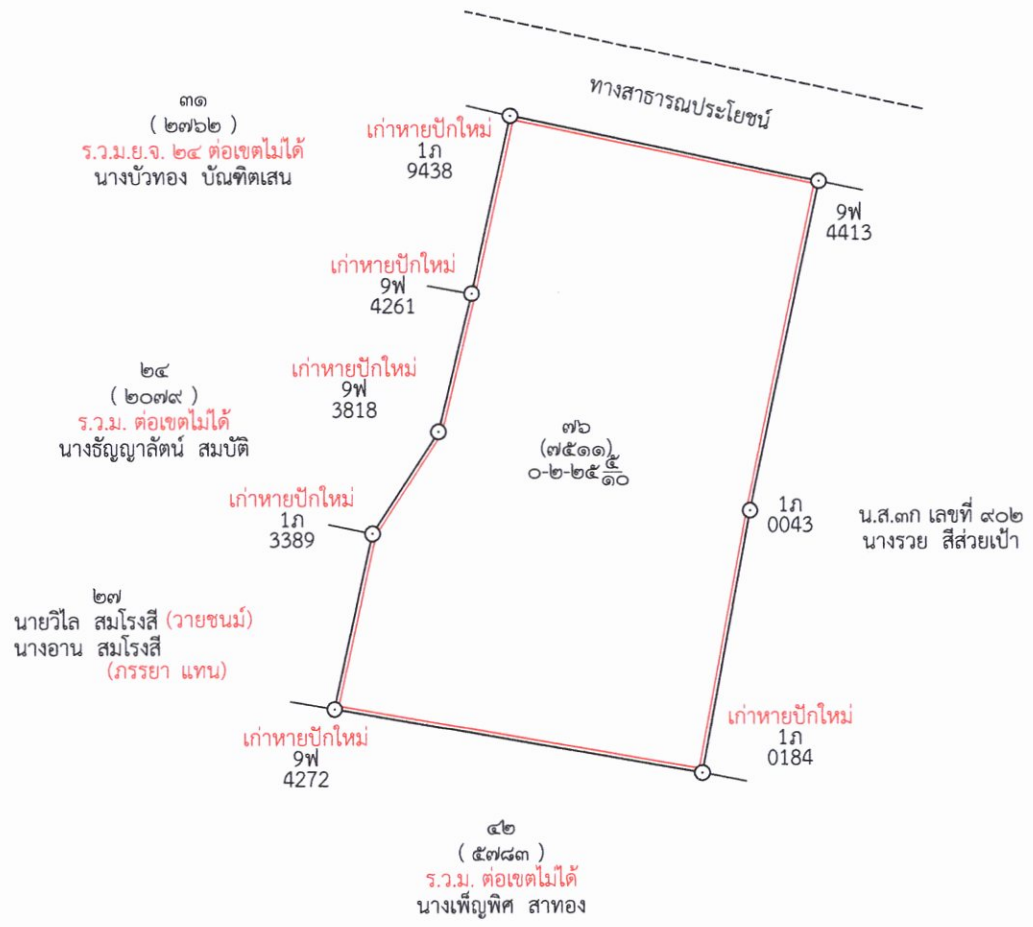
ทางสาธารณประโยชน์

๓๑
( ๒๗๖๒ )
ร.ว.ม.ย.จ. ๒๔ ต่อเขตไม่ได้
นางบัวทอง บัณฑิตเสน

เก่าหายปักใหม่
1ภ
9438

9ฟ
4413

เก่าหายปักใหม่
9ฟ
4261

๒๔
( ๒๐๗๙ )
ร.ว.ม. ต่อเขตไม่ได้
นางธัญญาลัตน์ สมบัติ

เก่าหายปักใหม่
9ฟ
3818

๗๖
(๗๕๑๑)
๐-๒-๒๕$\frac{๕}{๑๐}$

เก่าหายปักใหม่
1ภ
3389

1ภ
0043

น.ส.๓ก เลขที่ ๙๐๒
นางรวย สีส่วยเป้า

๒๗
นายวิไล สมโรงสี (วายชนม์)
นางอาน สมโรงสี
(ภรรยา แทน)

เก่าหายปักใหม่
9ฟ
4272

เก่าหายปักใหม่
1ภ
0184

๔๒
( ๕๗๘๓ )
ร.ว.ม. ต่อเขตไม่ได้
นางเพ็ญพิศ สาทอง